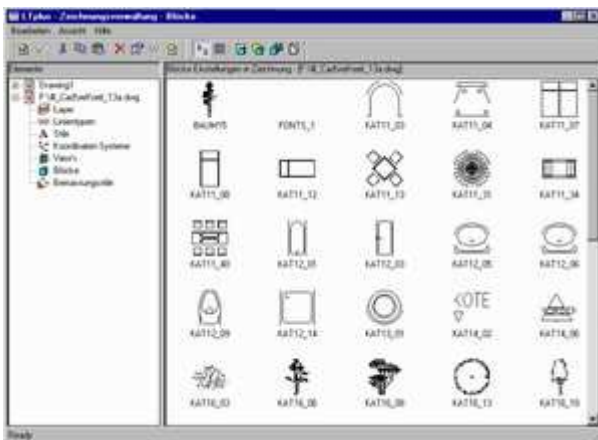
LTplus - Zeichnungsverwaltung - Blöcke
Bearbeiten Ansicht Hilfe

Elemente
Drawing1
F:\8_Cadtoolfont_13a.dwg
Layer
Linientypen
Stile
Koordinaten Systeme
View's
Blöcke
Bemassungsstile

Blöcke Einstellungen in Zeichnung - [F:\8_Cadtoolfont_13a.dwg]

BAUM15
FONTS_1
KAT11_03
KAT11_04
KAT11_07
KAT11_08
KAT11_12
KAT11_13
KAT11_31
KAT11_34
KAT11_40
KAT12_01
KAT12_03
KAT12_05
KAT12_06
KAT12_09
KAT12_14
KAT13_01
KOTE
KAT14_02
KAT14_06
KAT16_03
KAT16_06
KAT16_09
KAT16_13
KAT16_16

Ready